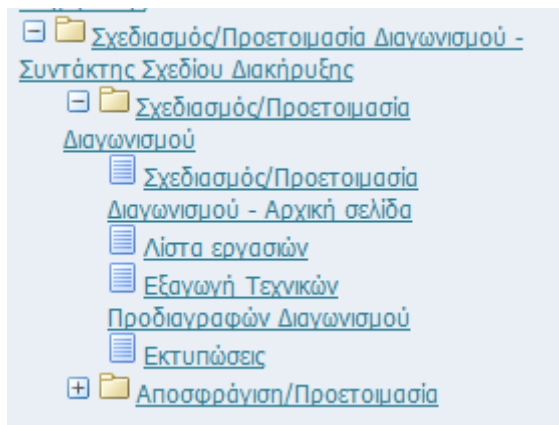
Σχεδιασμός/Προετοιμασία Διαγωνισμού - Συντάκτης Σχεδίου Διακήρυξης

Σχεδιασμός/Προετοιμασία Διαγωνισμού

Σχεδιασμός/Προετοιμασία Διαγωνισμού - Αρχική σελίδα

Λίστα εργασιών

Εξαγωγή Τεχνικών Προδιαγραφών Διαγωνισμού

Εκτυπώσεις

Αποσφράγιση/Προετοιμασία